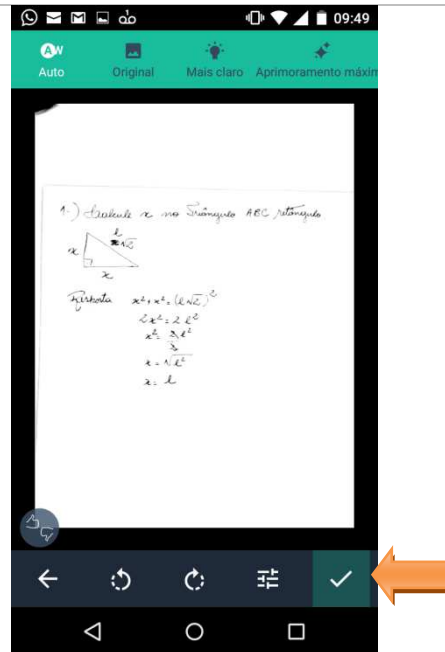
09:49

Auto
Original
Mais claro
Aprimoramento máxim

1.) Calcule x no triângulo ABC retângulo

$l$
$\ell\sqrt{2}$
x
x

Resposta $x^2+x^2=(\ell\sqrt{2})^2$
$2x^2=2\ell^2$
$x^2=\frac{2\ell^2}{2}$
$x=\sqrt{\ell^2}$
$x=\ell$